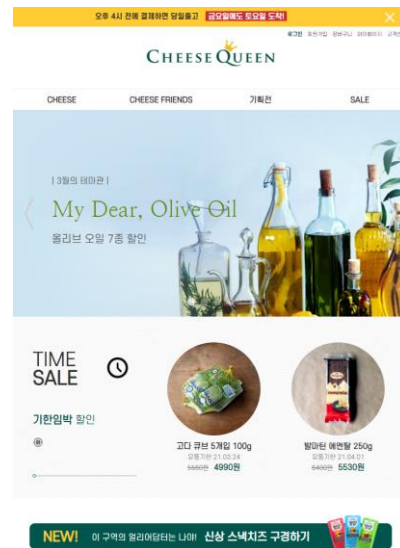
오후 4시 전에 결제하면 당일출고 금요일에도 토요일 도착!

로그인 회원가입 장바구니 마이페이지 고객

CHEESE QUEEN

CHEESE CHEESE FRIENDS 기획전 SALE

| 3월의 테마관 |

My Dear, Olive Oil

올리브 오일 7종 할인

TIME SALE

기한임박 할인

고다 큐브 5개입 100g
유통기한 21.03.24
5550원 4990원

발마틴 에멘탈 250g
유통기한 21.04.01
6400원 5530원

NEW! 이 구역의 월리어답터는 나야! 신상 스낵치즈 구경하기